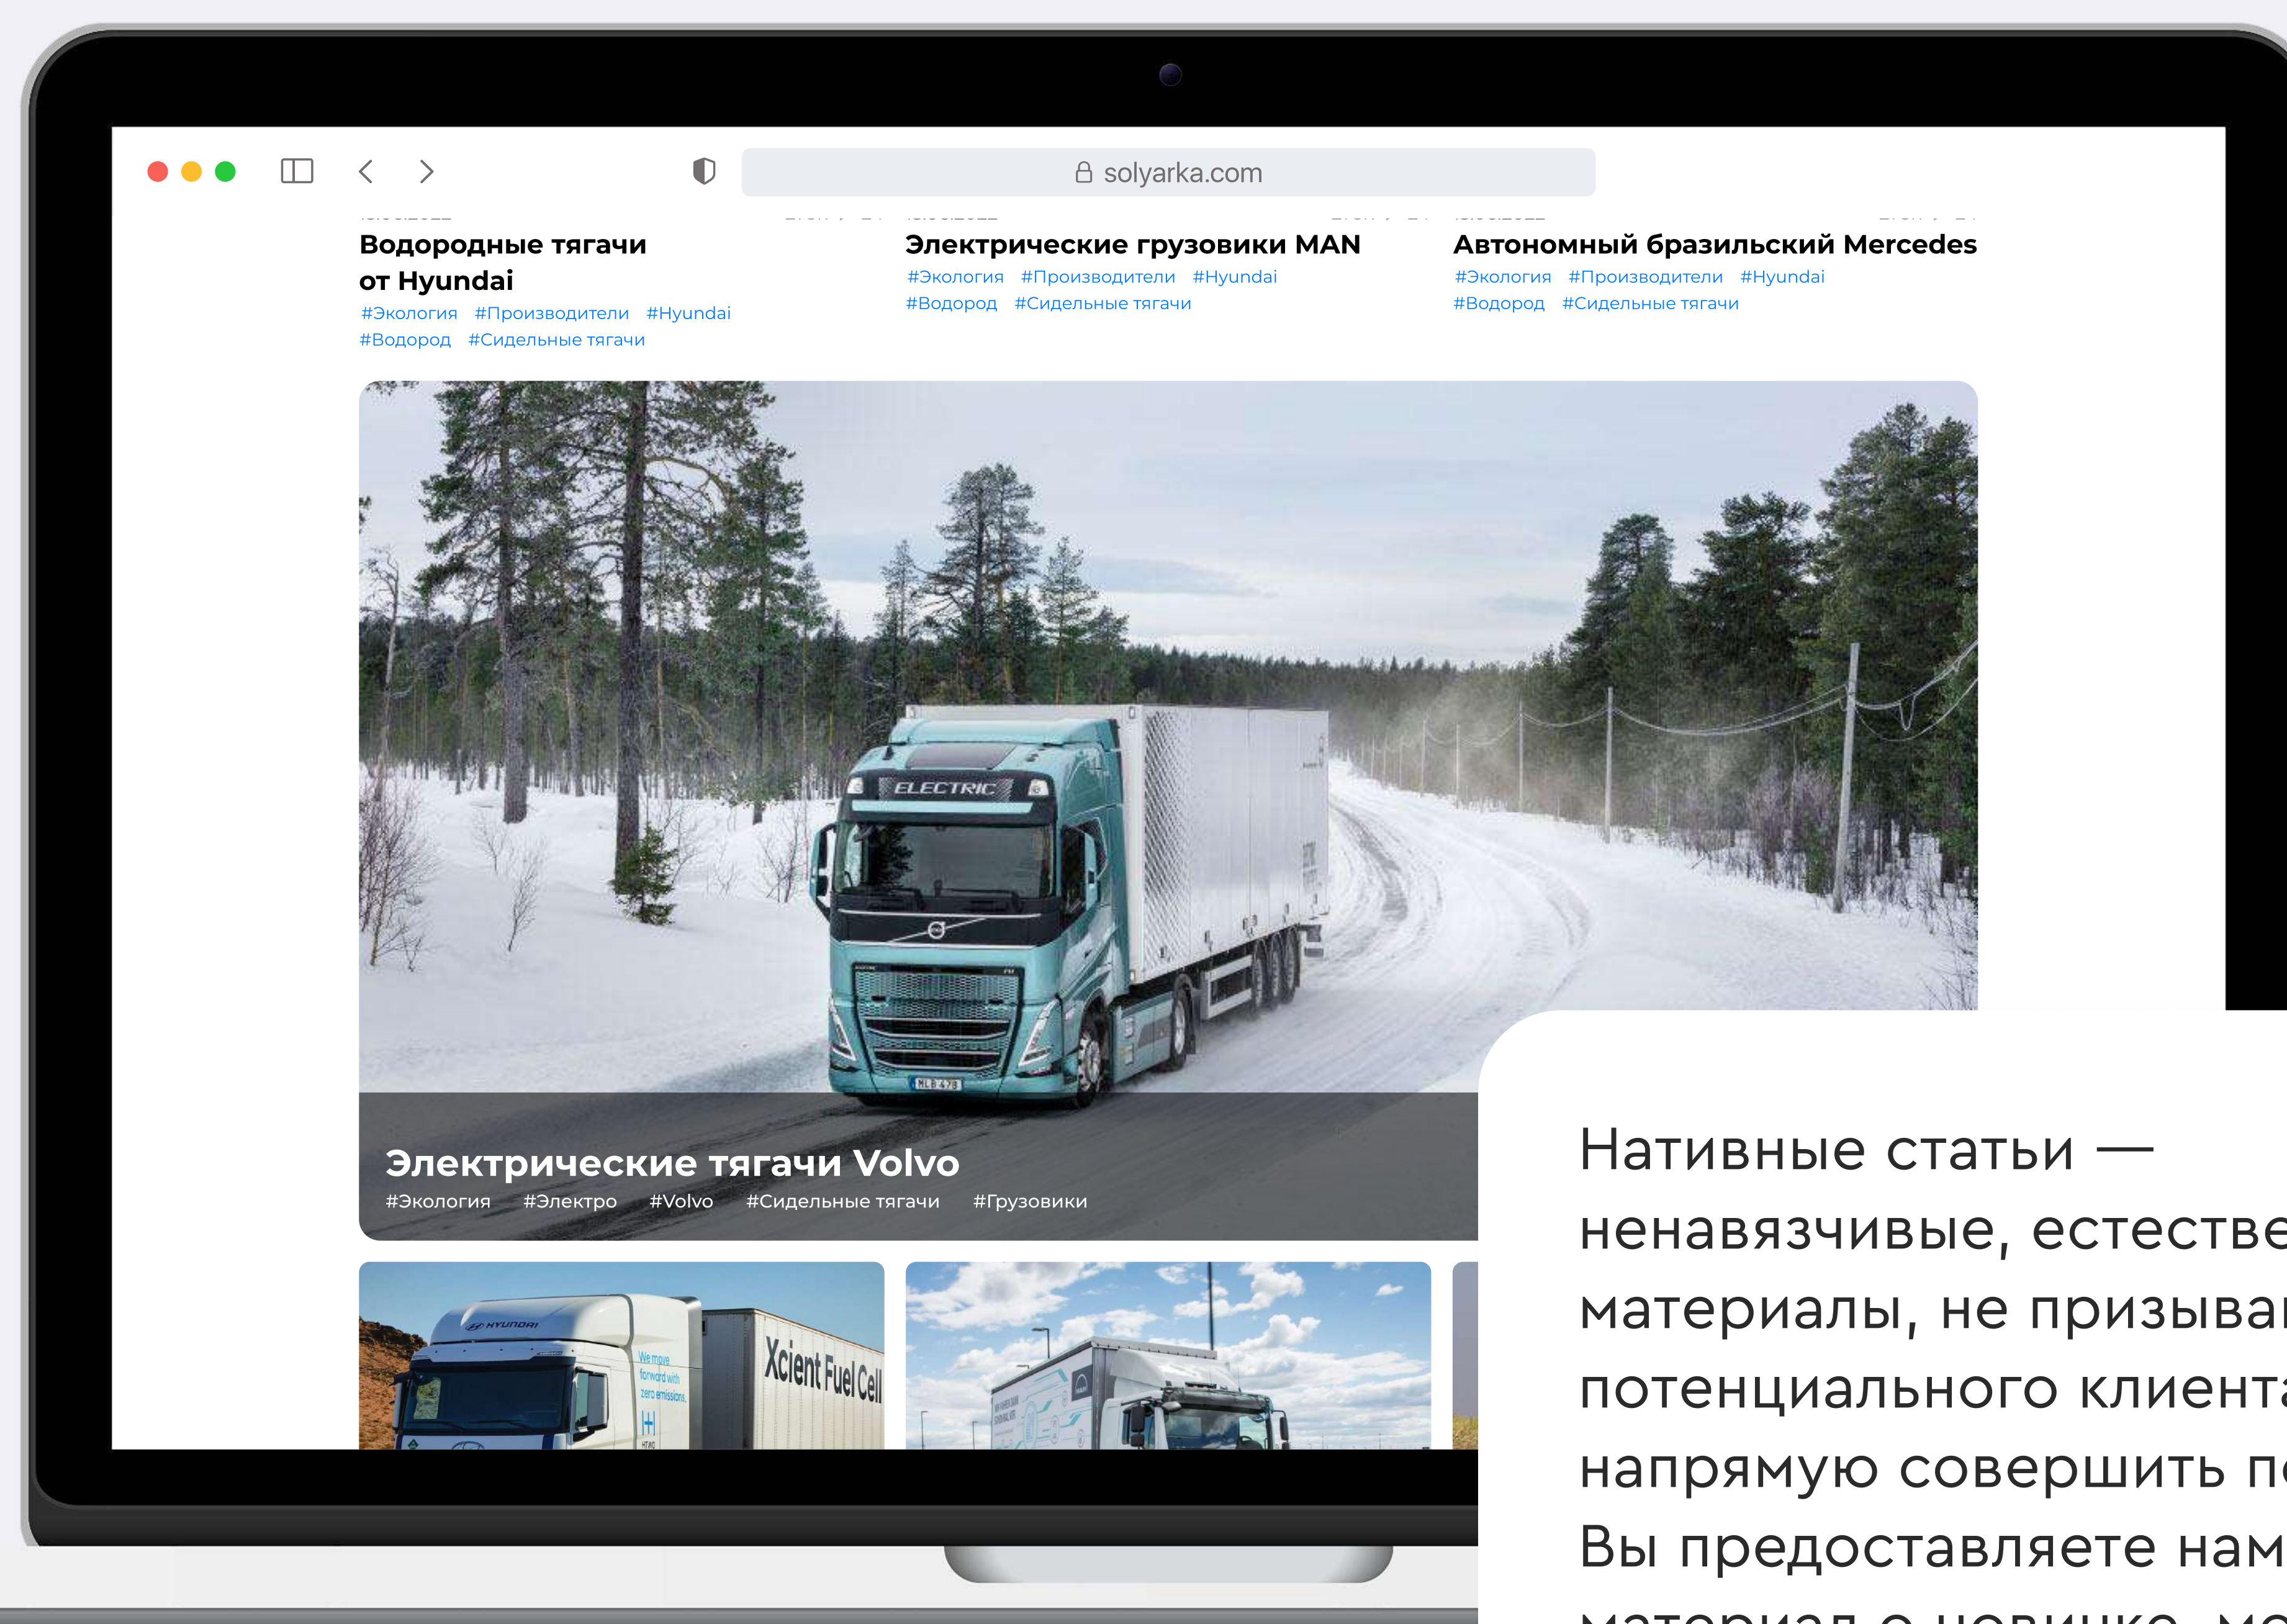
solyarka.com

Водородные тягачи от Hyundai
#Экология #Производители #Hyundai #Водород #Сидельные тягачи

Электрические грузовики MAN
#Экология #Производители #Hyundai #Водород #Сидельные тягачи

Автономный бразильский Mercedes
#Экология #Производители #Hyundai #Водород #Сидельные тягачи

ELECTRIC

Электрические тягачи Volvo
#Экология #Электро #Volvo #Сидельные тягачи #Грузовики

HYUNDAI
Xcient Fuel Cell

Нативные статьи — ненавязчивые, естестве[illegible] материалы, не призыва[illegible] потенциального клиент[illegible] напрямую совершить п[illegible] Вы предоставляете нам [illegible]